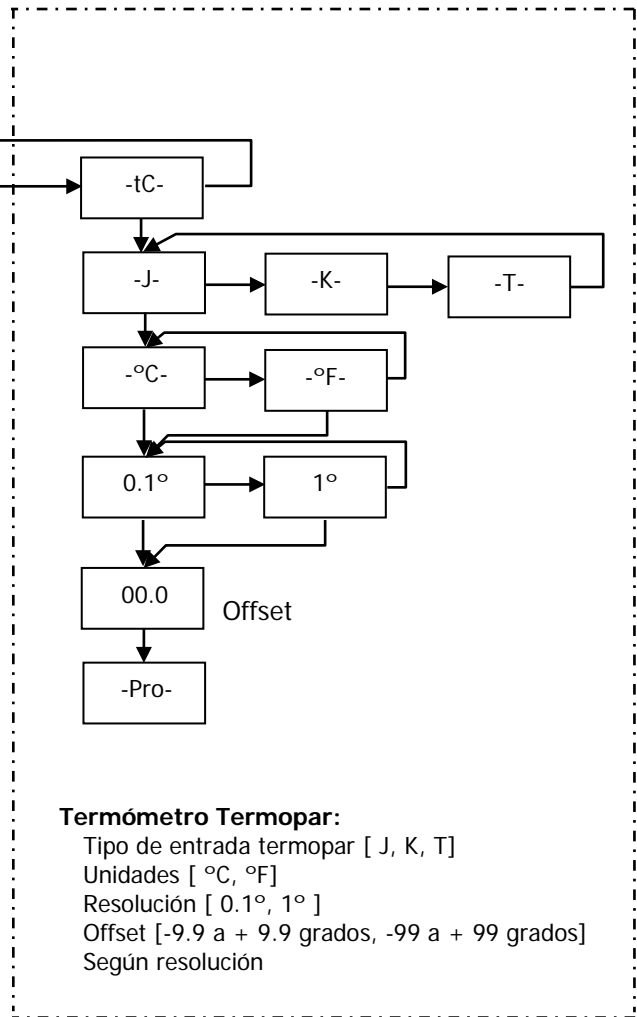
-tC-

-J-

-K-

-T-

-°C-

-°F-

0.1°

1°

00.0

Offset

-Pro-

**Termómetro Termopar:**

Tipo de entrada termopar [ J, K, T]
Unidades [ °C, °F]
Resolución [ 0.1°, 1° ]
Offset [-9.9 a + 9.9 grados, -99 a + 99 grados]
Según resolución